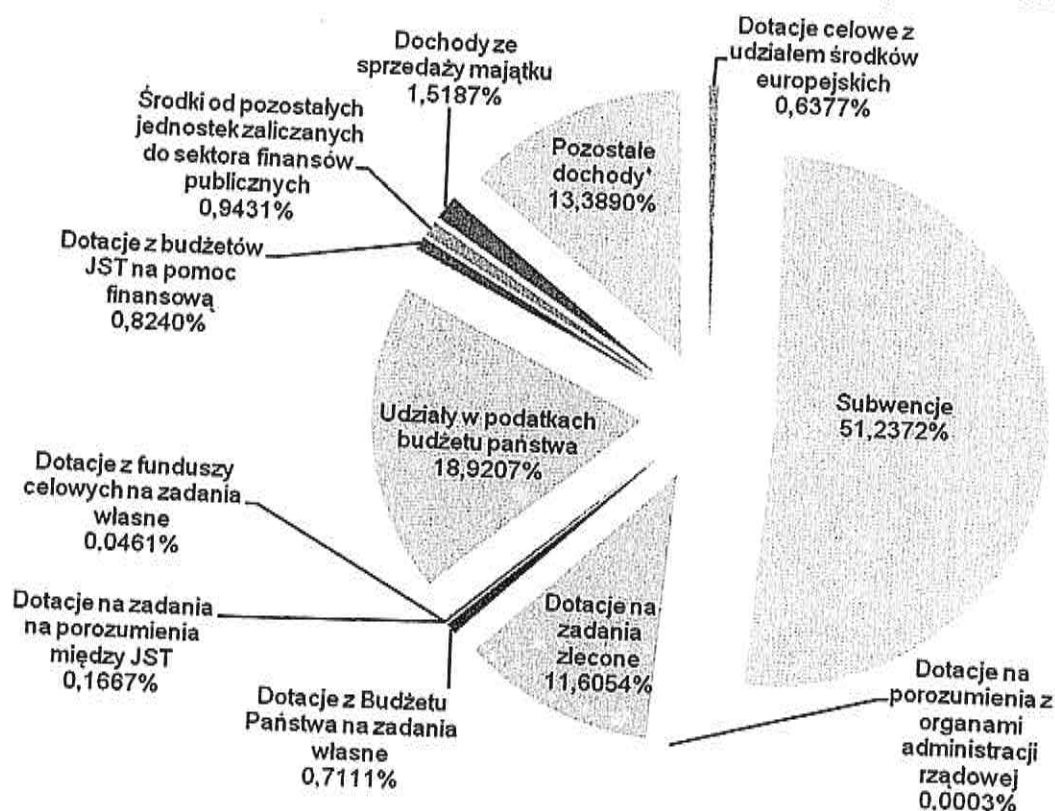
Dochody ze sprzedaży majątku 1,5187%

Dotacje celowe z udziałem środków europejskich 0,6377%

Środki od pozostałych jednostek zaliczanych do sektora finansów publicznych 0,9431%

Pozostałe dochody* 13,3890%

Dotacje z budżetów JST na pomoc finansową 0,8240%

Udziały w podatkach budżetu państwa 18,9207%

Subwencje 51,2372%

Dotacje z funduszy celowych na zadania własne 0,0461%

Dotacje na zadania na porozumienia między JST 0,1667%

Dotacje na zadania zlecone 11,6054%

Dotacje z Budżetu Państwa na zadania własne 0,7111%

Dotacje na porozumienia z organami administracji rządowej 0,0003%